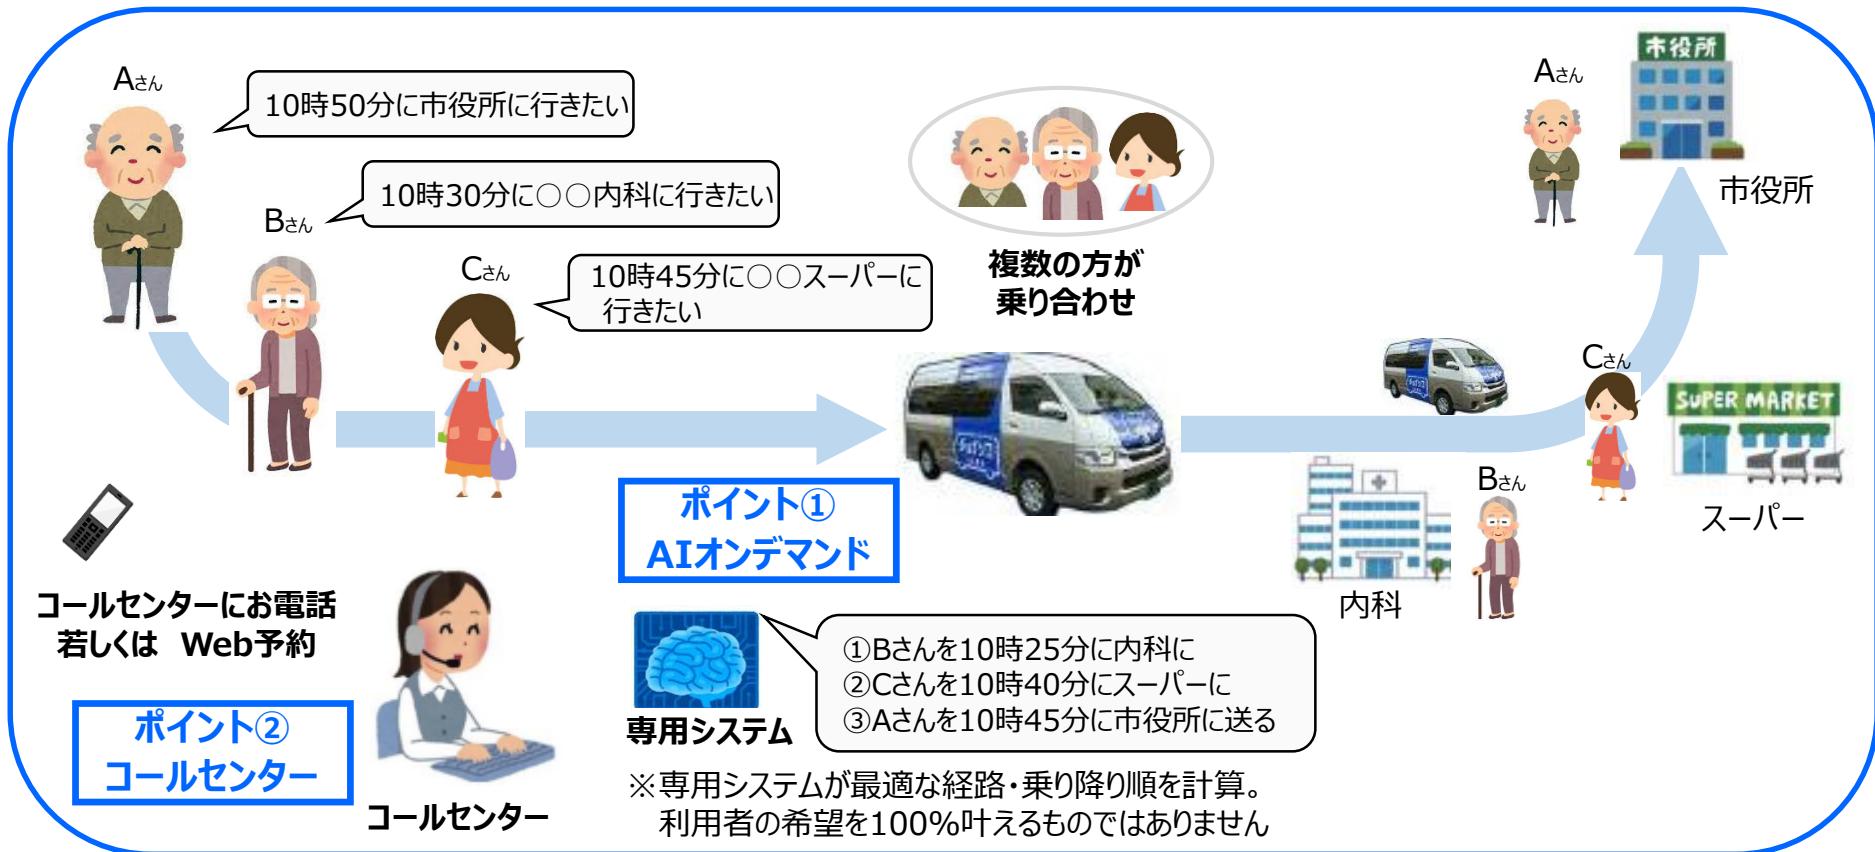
Aさん

10時50分に市役所に行きたい

Bさん

10時30分に○○内科に行きたい

Cさん

10時45分に○○スーパーに行きたい

複数の方が乗り合わせ

Aさん

市役所

市役所

Cさん

SUPER MARKET

スーパー

Bさん

内科

コールセンターにお電話若しくは　Web予約

ポイント①
AIオンデマンド

ポイント②
コールセンター

コールセンター

専用システム

①Bさんを10時25分に内科に
②Cさんを10時40分にスーパーに
③Aさんを10時45分に市役所に送る

※専用システムが最適な経路・乗り降り順を計算。
利用者の希望を100%叶えるものではありません